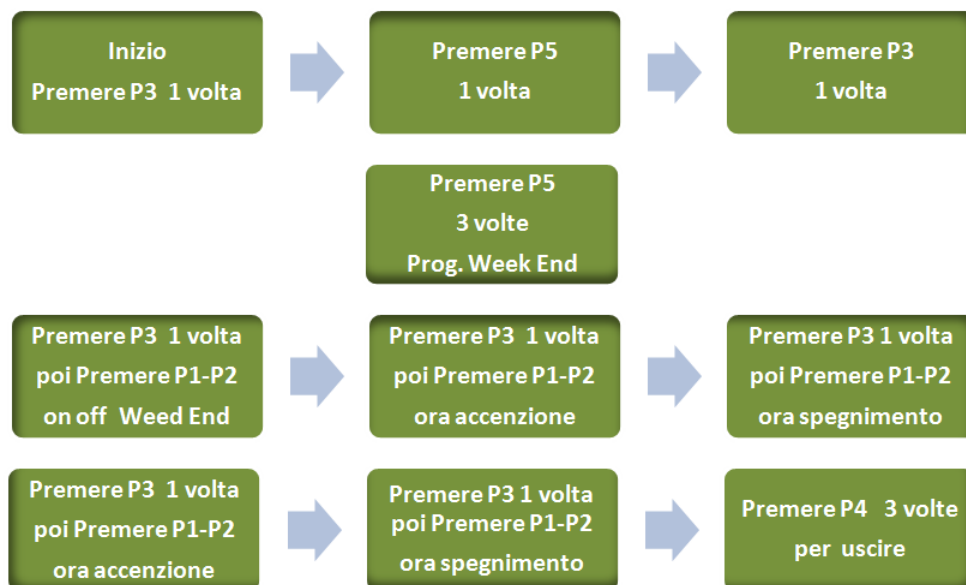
Inizio
Premere P3 1 volta

Premere P5
1 volta

Premere P3
1 volta

Premere P5
3 volte
Prog. Week End

Premere P3 1 volta
poi Premere P1-P2
on off Weed End

Premere P3 1 volta
poi Premere P1-P2
ora accenzione

Premere P3 1 volta
poi Premere P1-P2
ora spegnimento

Premere P3 1 volta
poi Premere P1-P2
ora accenzione

Premere P3 1 volta
poi Premere P1-P2
ora spegnimento

Premere P4 3 volte
per uscire